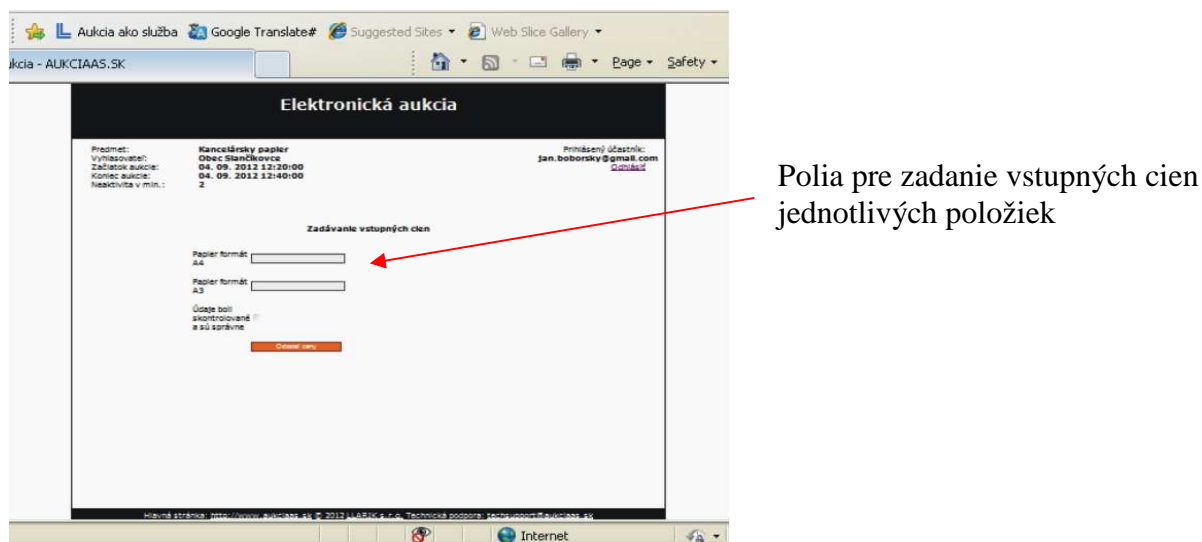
Aukcia ako služba Google Translate# Suggested Sites ▾ Web Slice Gallery ▾

ıkcia - AUKCIAAS.SK

Page ▾ Safety ▾

Elektronická aukcia

Predmet: Kancelársky papier
Vyhlasovateľ: Obec Slančíkovce
Začiatok aukcie: 04. 09. 2012 12:20:00
Koniec aukcie: 04. 09. 2012 12:40:00
Neaktivita v min.: 2

Prihlásený účastník:
jan.boborsky@gmail.com
Odhlásiť

Zadávanie vstupných cien

Papier formát A4

Papier formát A3

Údaje boli skontrolované a sú správne

Odoslať ceny

Hlavná stránka: http://www.aukciaas.sk © 2012 LLABIK s.r.o. Technická podpora: techsupport@aukciaas.sk

Internet

Polia pre zadanie vstupných cien jednotlivých položiek